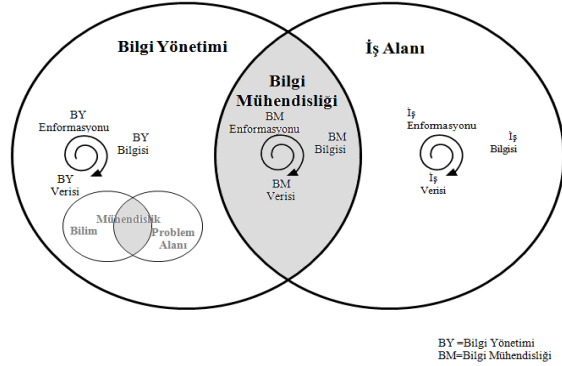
Bilgi Yönetimi

İş Alanı

Bilgi Mühendisliği

BY Enformasyonu

BY Bilgisi

BY Verisi

BM Enformasyonu

BM Bilgisi

BM Verisi

İş Enformasyonu

İş Bilgisi

İş Verisi

Bilim

Mühendislik

Problem Alanı

BY =Bilgi Yönetimi
BM=Bilgi Mühendisliği